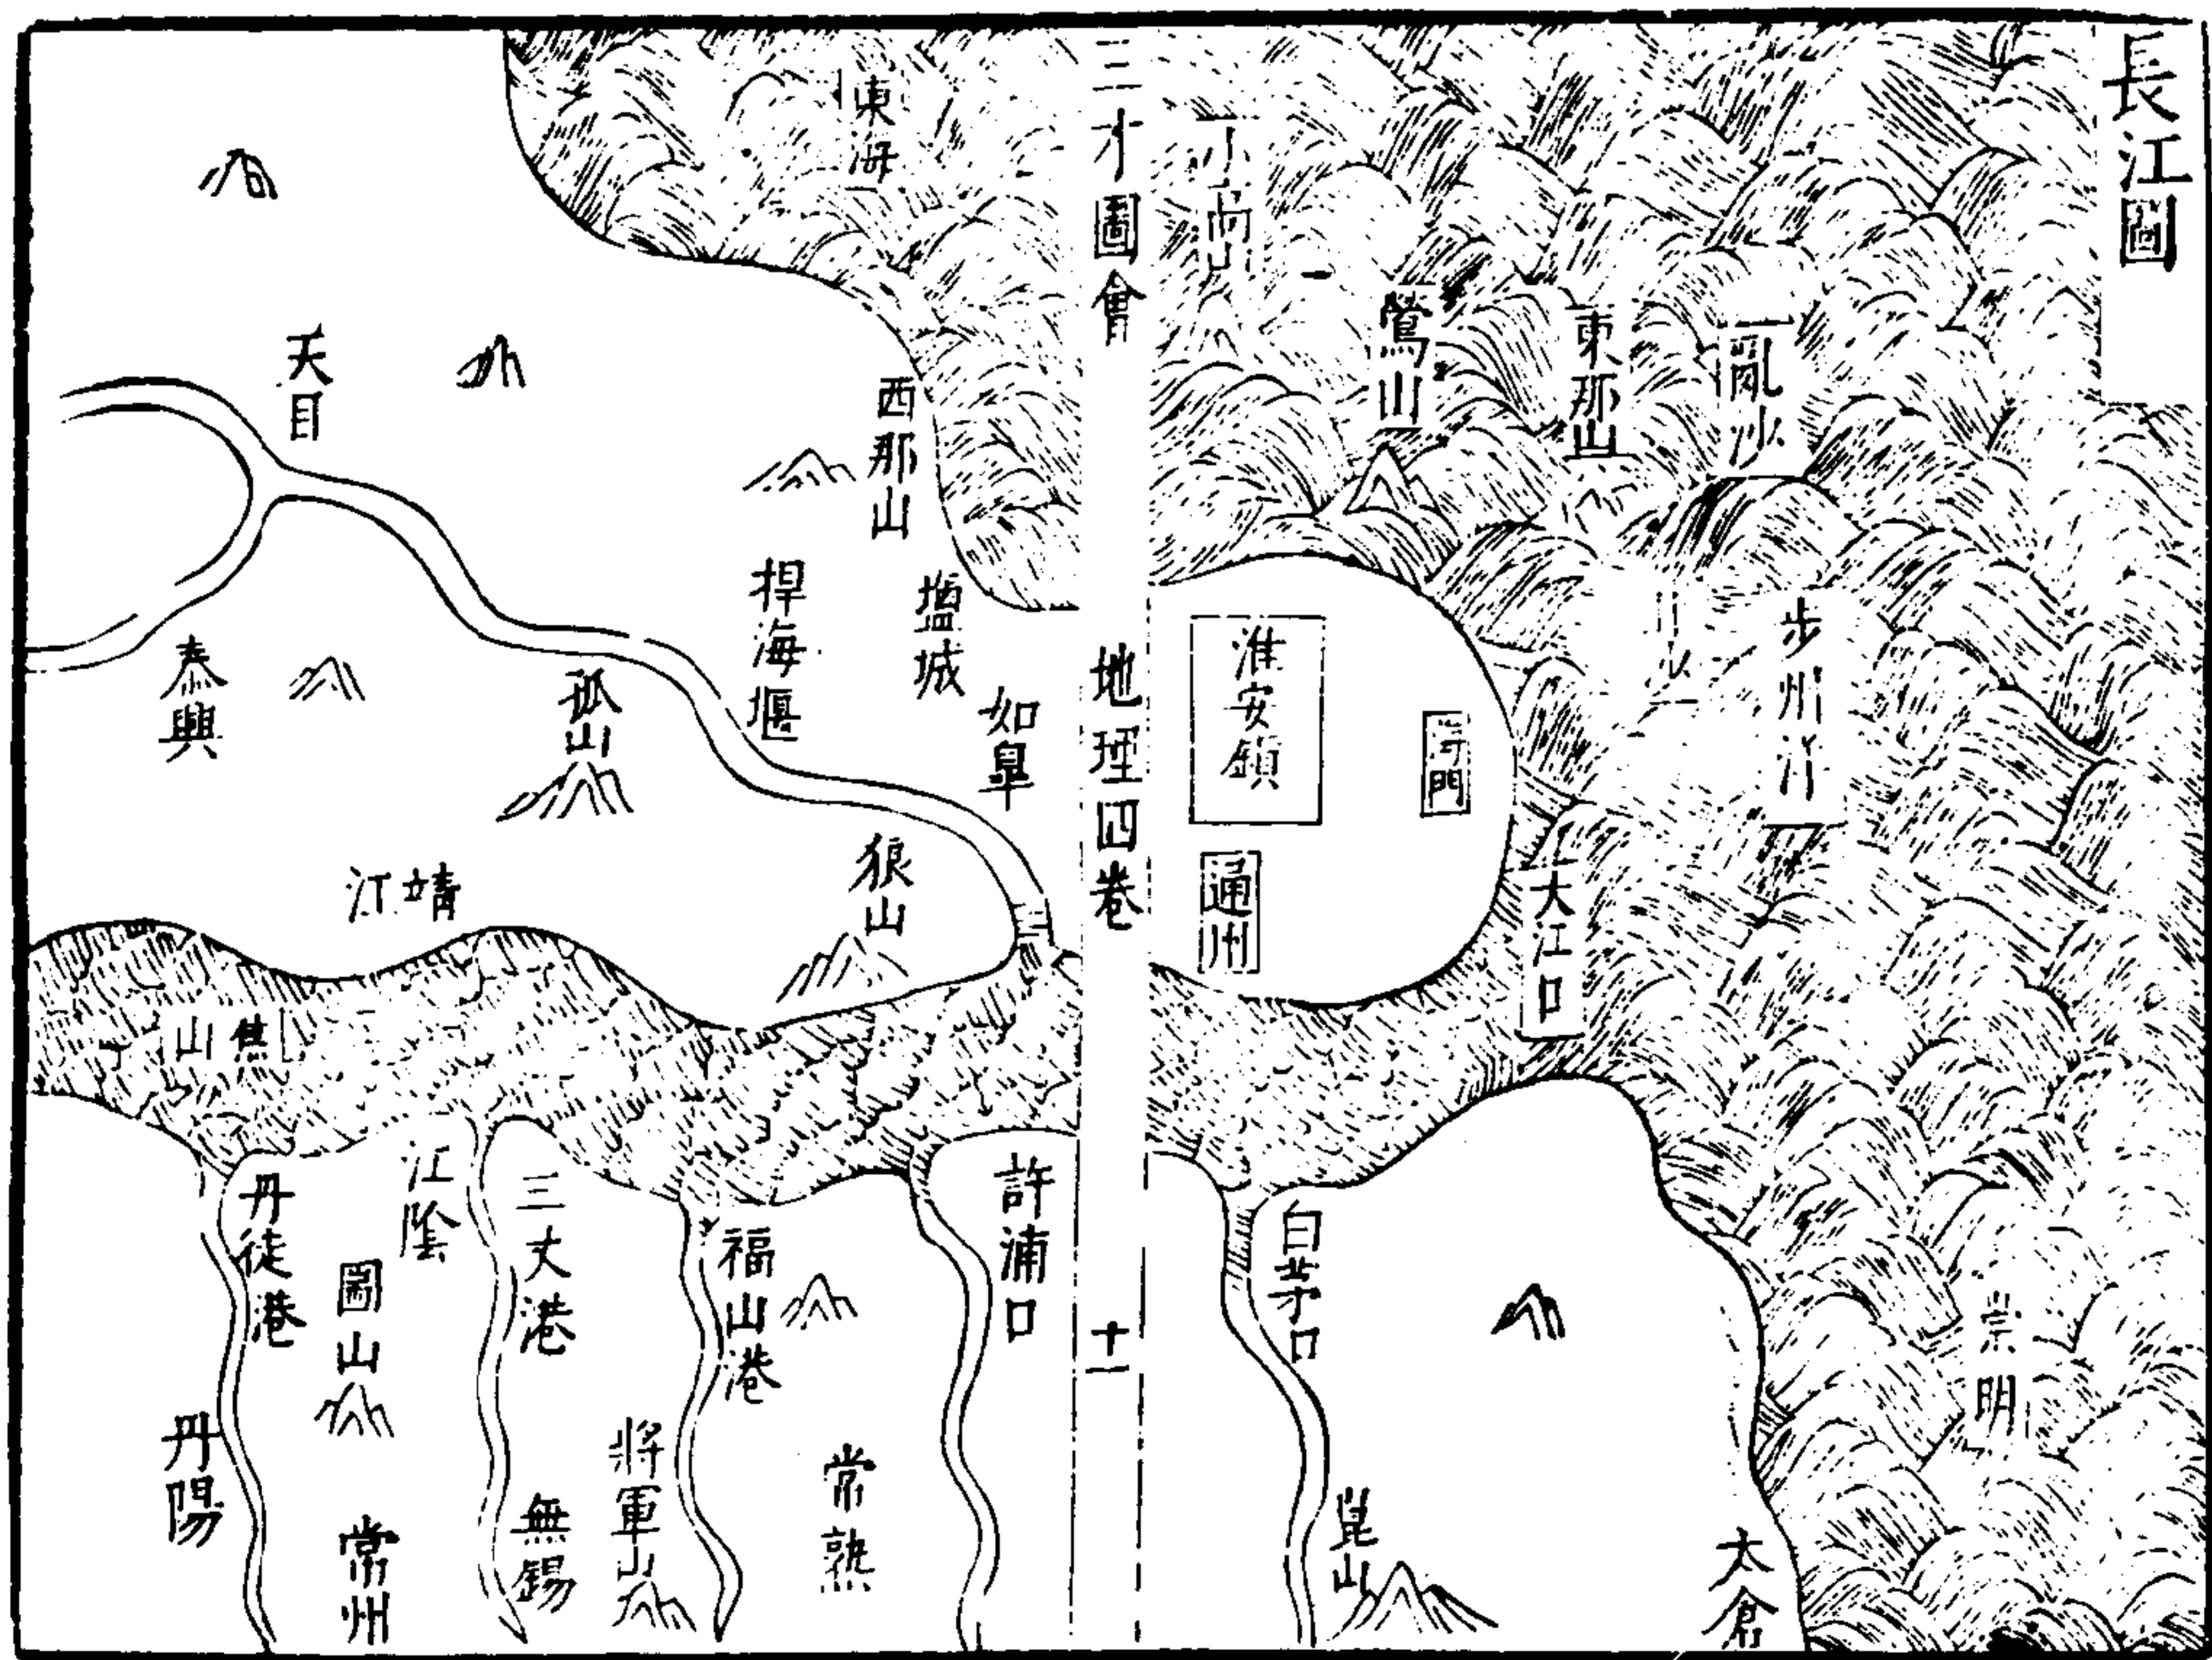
長江圖

三才圖會

地理四卷

十一

東海

丁向山

鶯山

東那山

亂沙

步州沙

淮安鎮

海門

通州

大江口

天目

西那山

捍海堰

鹽城

如皐

泰興

孤山

狼山

靖江

焦山

丹徒港

江陰

三丈港

福山港

許浦口

白茅口

崇明

圌山

丹陽

常州

無錫

將軍山

常熟

崑山

太倉